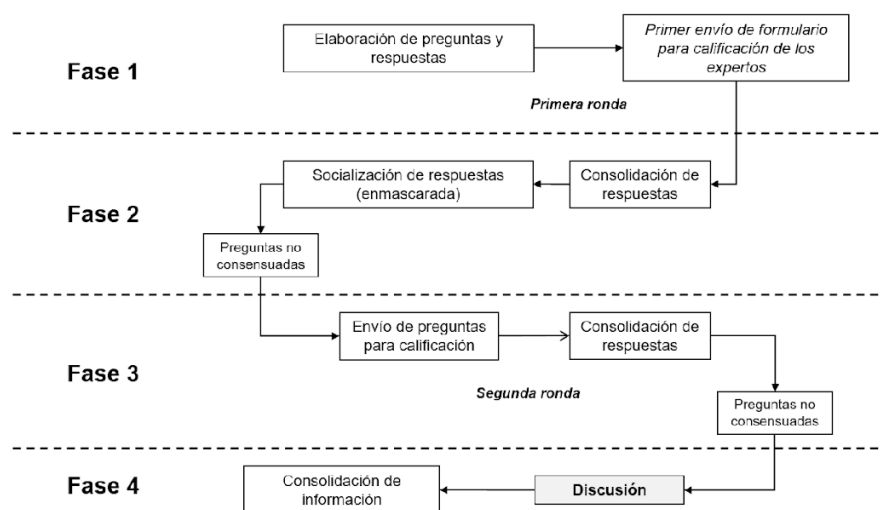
Fase 1

Elaboración de preguntas y respuestas

Primer envío de formulario para calificación de los expertos

Primera ronda

Fase 2

Socialización de respuestas (enmascarada)

Consolidación de respuestas

Preguntas no consensuadas

Fase 3

Envío de preguntas para calificación

Consolidación de respuestas

Segunda ronda

Preguntas no consensuadas

Fase 4

Consolidación de información

Discusión